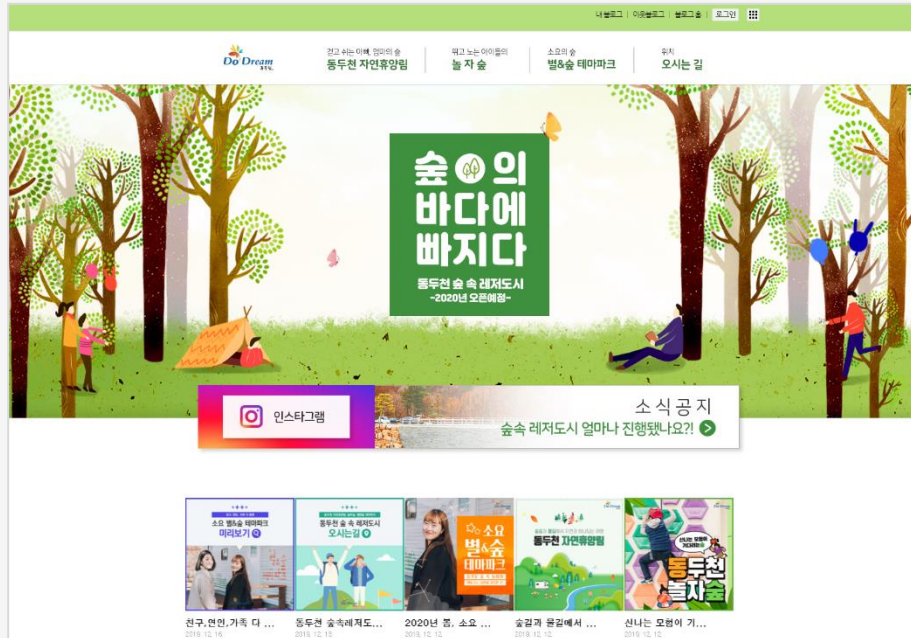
내 블로그 | 이웃블로그 | 블로그 홈 | 로그인

Do Dream 동두천

걷고 쉬는 아빠, 엄마의 숲
동두천 자연휴양림

뛰고 노는 아이들의
놀자 숲

소요의 숲
별&숲 테마파크

위치
오시는 길

숲의 바다에 빠지다

동두천 숲 속 레저도시
-2020년 오픈예정-

인스타그램

소식공지
숲속 레저도시 얼마나 진행됐나요?!

소요 별&숲 테마파크 미리보기

동두천 숲 속 레저도시 오시는길

소요 별&숲 테마파크

동두천 자연휴양림

동두천 놀자숲

친구,연인,가족 다 ...
2019. 12. 16.

동두천 숲속레저도...
2019. 12. 13.

2020년 봄, 소요 ...
2019. 12. 12.

숲길과 물길에서 ...
2019. 12. 12.

신나는 모험이 기...
2019. 12. 12.